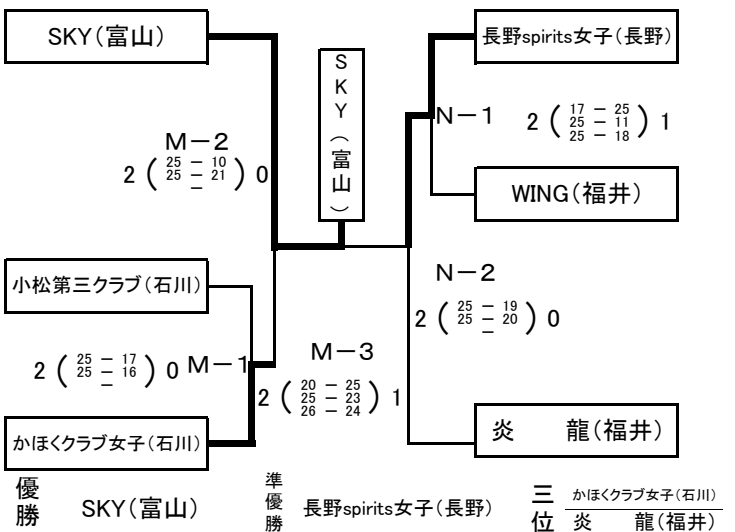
SKY(富山)

長野spirits女子(長野)

SKY(富山)

M−2
2 ( 25 − 10 / 25 − 21 / − ) 0

N−1
2 ( 17 − 25 / 25 − 11 / 25 − 18 ) 1

WING(福井)

小松第三クラブ(石川)

N−2
2 ( 25 − 19 / 25 − 20 / − ) 0

2 ( 25 − 17 / 25 − 16 / − ) 0 M−1

M−3
2 ( 20 − 25 / 25 − 23 / 26 − 24 ) 1

かほくクラブ女子(石川)

炎　龍(福井)

優勝　SKY(富山)

準優勝　長野spirits女子(長野)

三位　かほくクラブ女子(石川)
炎　龍(福井)